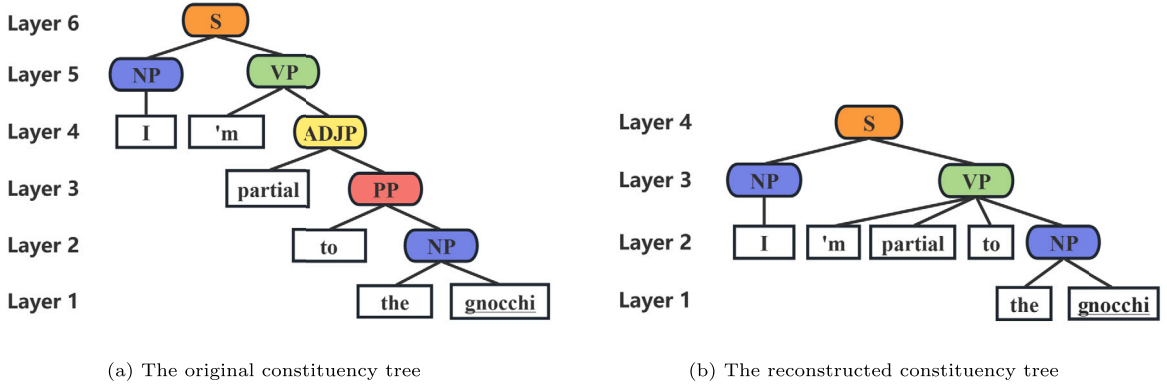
Layer 6
S
Layer 5
NP
VP
Layer 4
I
'm
ADJP
Layer 3
partial
PP
Layer 2
to
NP
Layer 1
the
gnocchi

(a) The original constituency tree

Layer 4
S
Layer 3
NP
VP
Layer 2
I
'm
partial
to
NP
Layer 1
the
gnocchi

(b) The reconstructed constituency tree